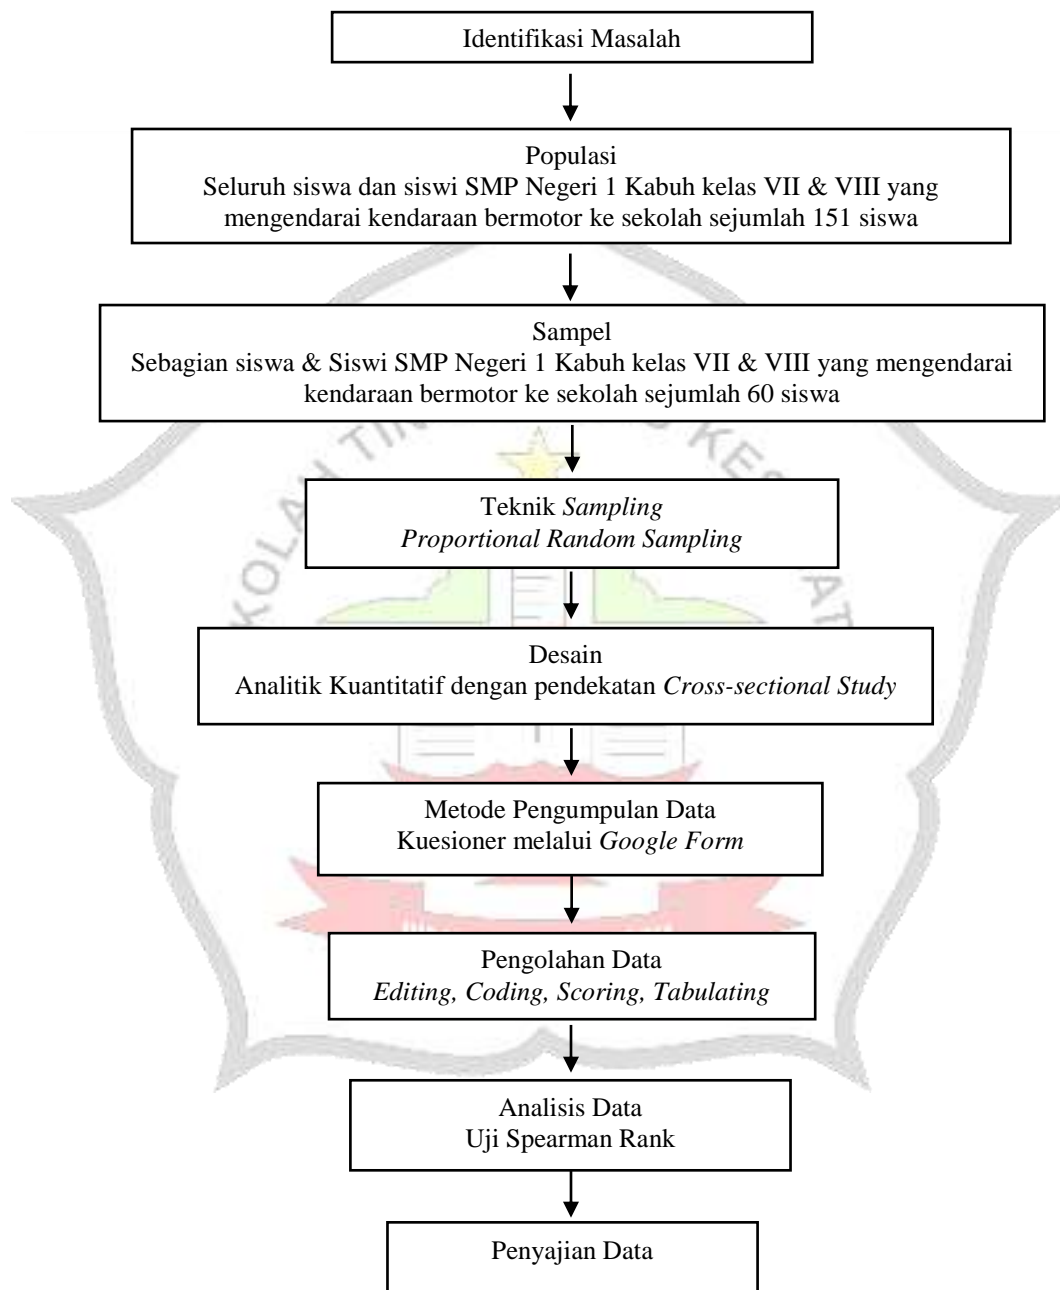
Identifikasi Masalah

Populasi
Seluruh siswa dan siswi SMP Negeri 1 Kabuh kelas VII & VIII yang mengendarai kendaraan bermotor ke sekolah sejumlah 151 siswa

Sampel
Sebagian siswa & Siswi SMP Negeri 1 Kabuh kelas VII & VIII yang mengendarai kendaraan bermotor ke sekolah sejumlah 60 siswa

Teknik *Sampling*
*Proportional Random Sampling*

Desain
Analitik Kuantitatif dengan pendekatan *Cross-sectional Study*

Metode Pengumpulan Data
Kuesioner melalui *Google Form*

Pengolahan Data
*Editing, Coding, Scoring, Tabulating*

Analisis Data
Uji Spearman Rank

Penyajian Data